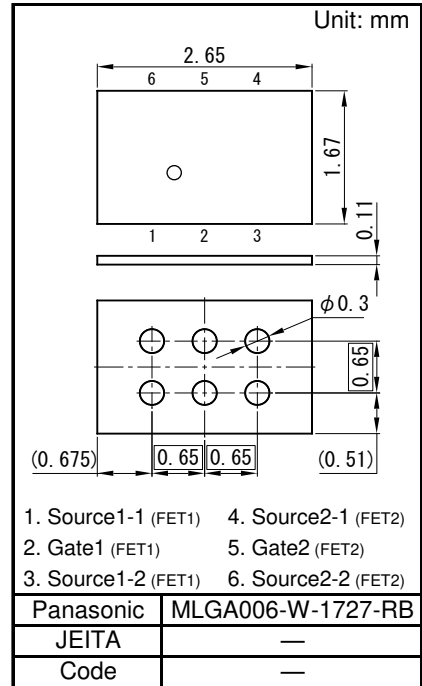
Unit: mm

2. 65

6 5 4

1. 67

1 2 3

0. 11

$\phi$0. 3

0. 65

(0. 675) 0. 65 0. 65 (0. 51)

1. Source1-1 (FET1)
4. Source2-1 (FET2)
2. Gate1 (FET1)
5. Gate2 (FET2)
3. Source1-2 (FET1)
6. Source2-2 (FET2)

| Panasonic | MLGA006-W-1727-RB |
|---|---|
| JEITA | — |
| Code | — |